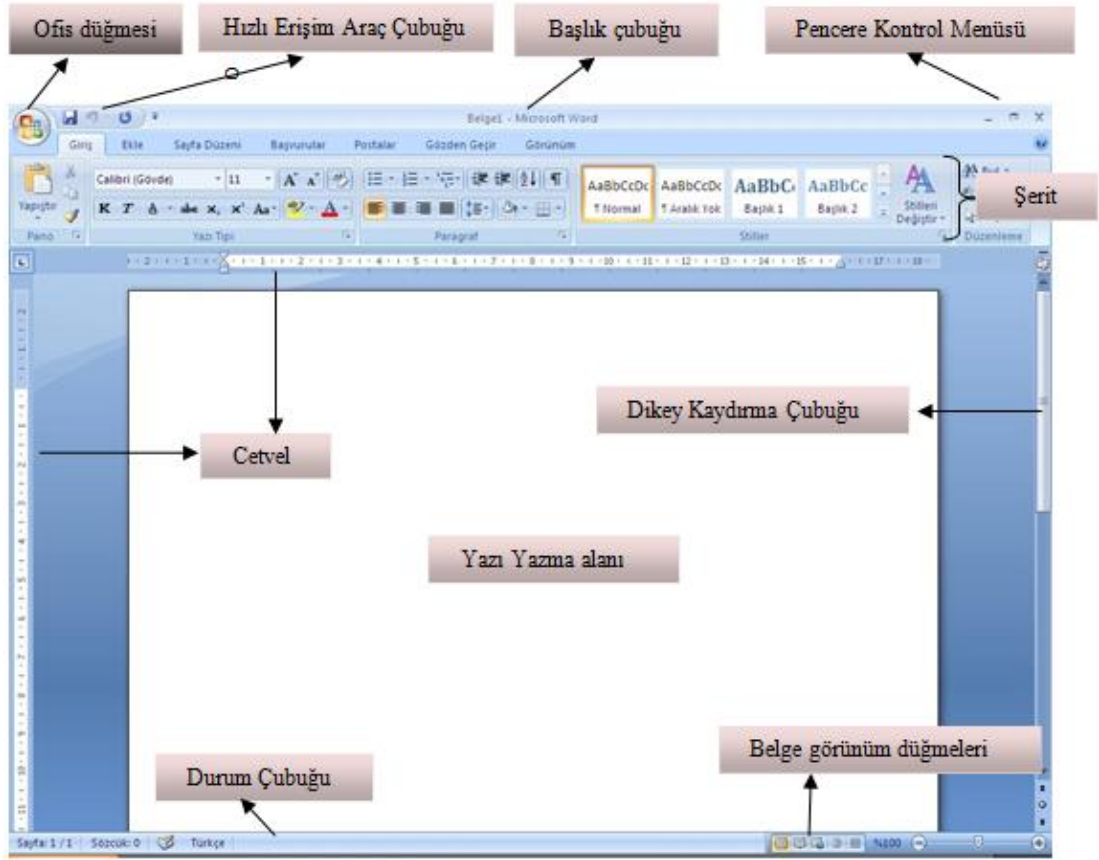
Ofis düğmesi

Hızlı Erişim Araç Çubuğu

Başlık çubuğu

Pencere Kontrol Menüsü

Belge1 - Microsoft Word

Giriş Ekle Sayfa Düzeni Başvurular Postalar Gözden Geçir Görünüm

Yapıştır

Calibri (Gövde) 11

K T A

Pano

Yazı Tipi

Paragraf

AaBbCcDc ¶ Normal

AaBbCcDc ¶ Aralık Yok

AaBbC Başlık 1

AaBbCc Başlık 2

Stiller

Stilleri Değiştir

Düzenleme

Şerit

Dikey Kaydırma Çubuğu

Cetvel

Yazı Yazma alanı

Belge görünüm düğmeleri

Durum Çubuğu

Sayfa: 1 / 1 Sözcük: 0 Türkçe

%100